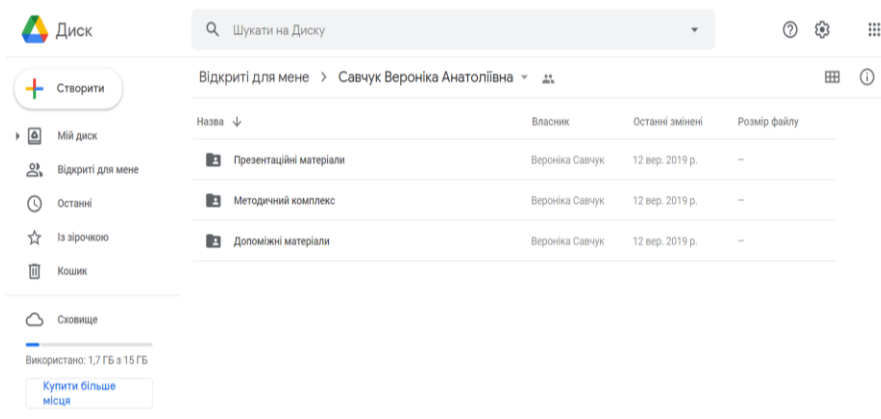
Диск

Шукати на Диску

Створити

Мій диск

Відкриті для мене

Останні

Із зірочкою

Кошик

Сховище

Використано: 1,7 ГБ з 15 ГБ

Купити більше місця

Відкриті для мене > Савчук Вероніка Анатоліївна

| Назва ↓ | Власник | Останні змінені | Розмір файлу |
|---|---|---|---|
| Презентаційні матеріали | Вероніка Савчук | 12 вер. 2019 р. | — |
| Методичний комплекс | Вероніка Савчук | 12 вер. 2019 р. | — |
| Допоміжні матеріали | Вероніка Савчук | 12 вер. 2019 р. | — |